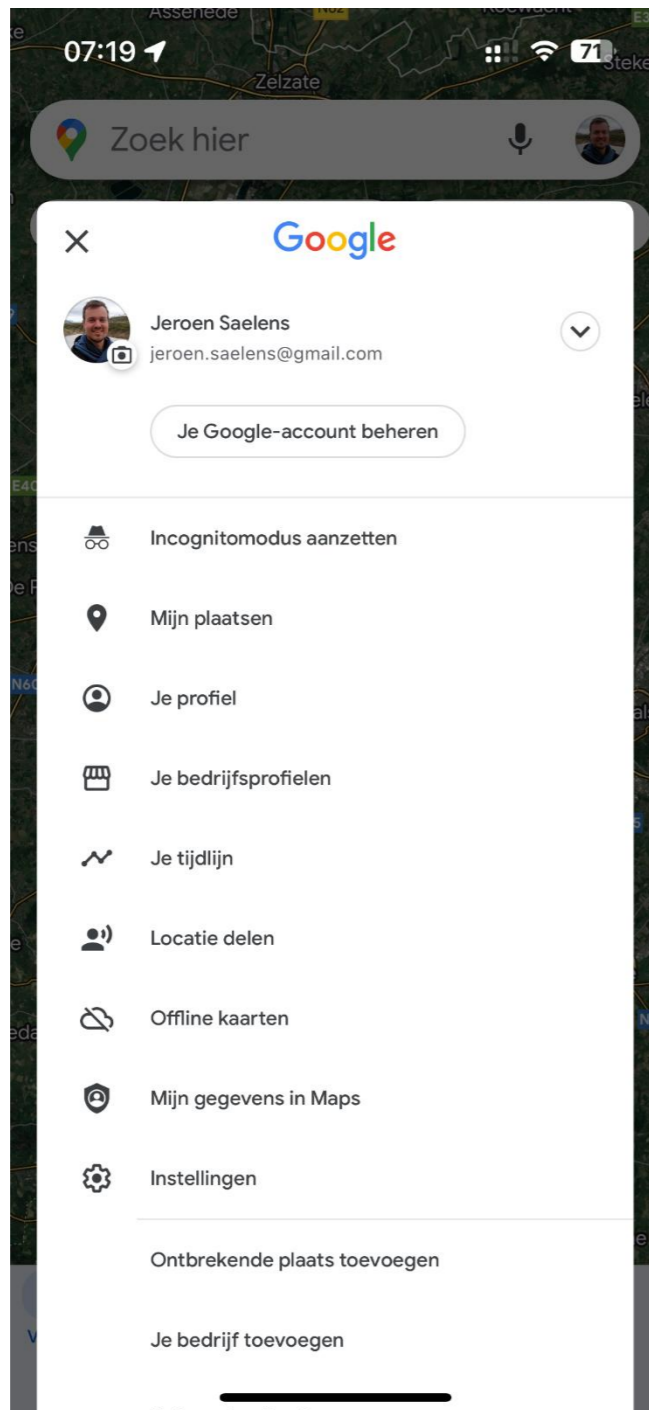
07:19
71
Assenede
Zelzate
Zoek hier

Google
Jeroen Saelens
jeroen.saelens@gmail.com
Je Google-account beheren

Incognitomodus aanzetten
Mijn plaatsen
Je profiel
Je bedrijfsprofielen
Je tijdlijn
Locatie delen
Offline kaarten
Mijn gegevens in Maps
Instellingen
Ontbrekende plaats toevoegen
Je bedrijf toevoegen